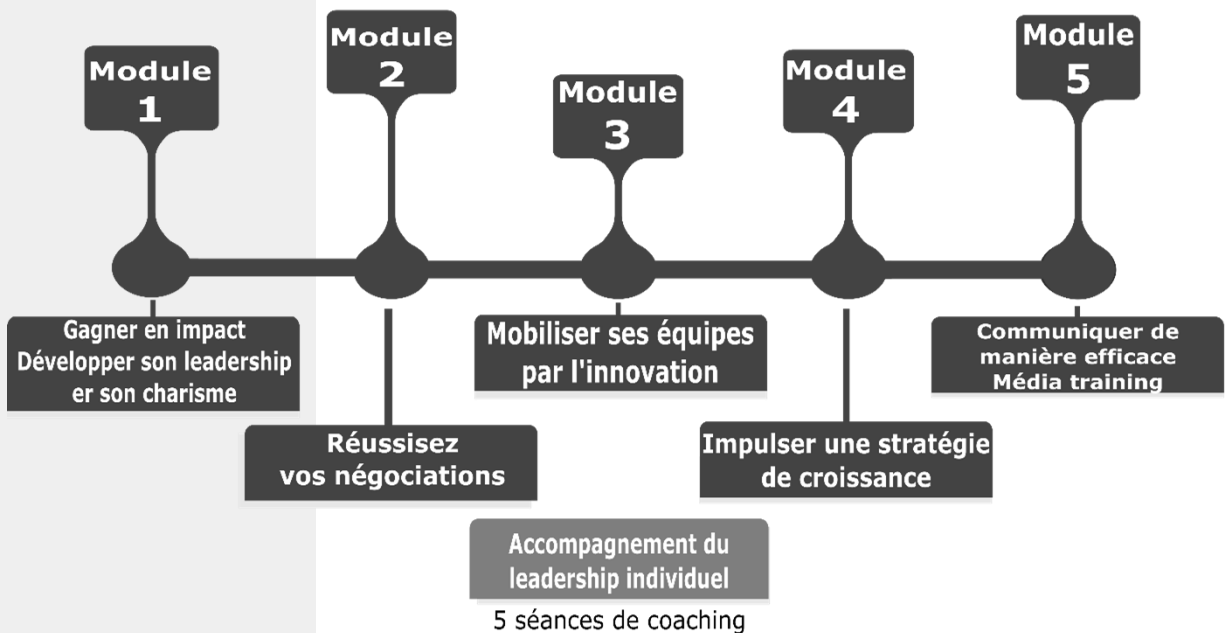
Module 1

Module 2

Module 3

Module 4

Module 5

Gagner en impact
Développer son leadership
er son charisme

Réussisez
vos négociations

Mobiliser ses équipes
par l'innovation

Impulser une stratégie
de croissance

Communiquer de
manière efficace
Média training

Accompagnement du
leadership individuel

5 séances de coaching